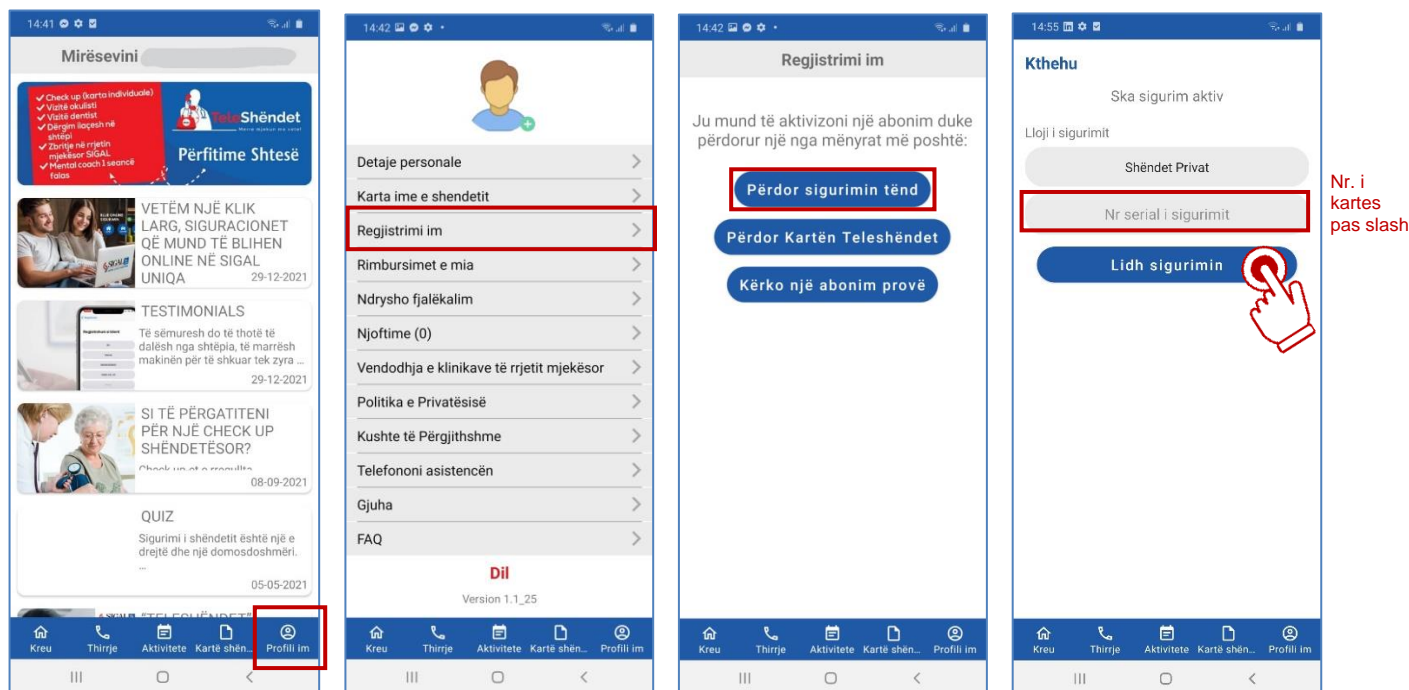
14:41

Mirësevini

Check up (karta individuale)
Vizitë okulisti
Vizitë dentist
Dërgim ilaçesh në shtëpi
Zbritje në rrjetin mjekësor SIGAL
Mental coach 1 seancë falas

TeleShëndet

Përfitime Shtesë

VETËM NJË KLIK LARG, SIGURACIONET QË MUND TË BLIHEN ONLINE NË SIGAL UNIQA
29-12-2021

TESTIMONIALS
Të sëmuresh do të thotë të dalësh nga shtëpia, të marrësh makinën për të shkuar tek zyra ...
29-12-2021

SI TË PËRGATITENI PËR NJË CHECK UP SHËNDETËSOR?
Check up-et e rregullta
08-09-2021

QUIZ
Sigurimi i shëndetit është një e drejtë dhe një domosdoshmëri.
...
05-05-2021

"TELESHËNDET"

Kreu Thirrje Aktivitete Kartë shën... Profili im

14:42

Detaje personale
Karta ime e shendetit
Regjistrimi im
Rimbursimet e mia
Ndrysho fjalëkalim
Njoftime (0)
Vendodhja e klinikave të rrjetit mjekësor
Politika e Privatësisë
Kushte të Përgjithshme
Telefononi asistencën
Gjuha
FAQ

Dil
Version 1.1_25

Kreu Thirrje Aktivitete Kartë shën... Profili im

14:42

Regjistrimi im

Ju mund të aktivizoni një abonim duke përdorur një nga mënyrat më poshtë:

Përdor sigurimin tënd
Përdor Kartën Teleshëndet
Kërko një abonim provë

Kreu Thirrje Aktivitete Kartë shën... Profili im

14:55

Kthehu

Ska sigurim aktiv

Lloji i sigurimit

Shëndet Privat

Nr serial i sigurimit

Lidh sigurimin

Nr. i kartes pas slash

Kreu Thirrje Aktivitete Kartë shën... Profili im